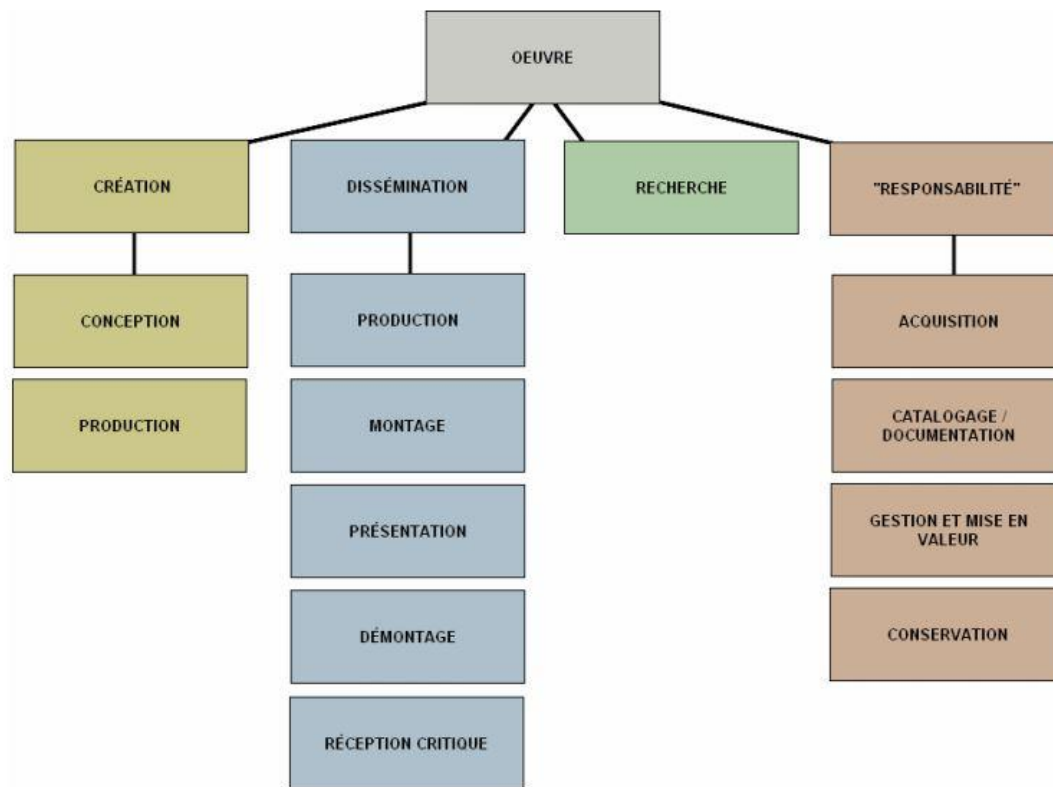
OEUVRE

CRÉATION

CONCEPTION

PRODUCTION

DISSÉMINATION

PRODUCTION

MONTAGE

PRÉSENTATION

DÉMONTAGE

RÉCEPTION CRITIQUE

RECHERCHE

"RESPONSABILITÉ"

ACQUISITION

CATALOGAGE / DOCUMENTATION

GESTION ET MISE EN VALEUR

CONSERVATION